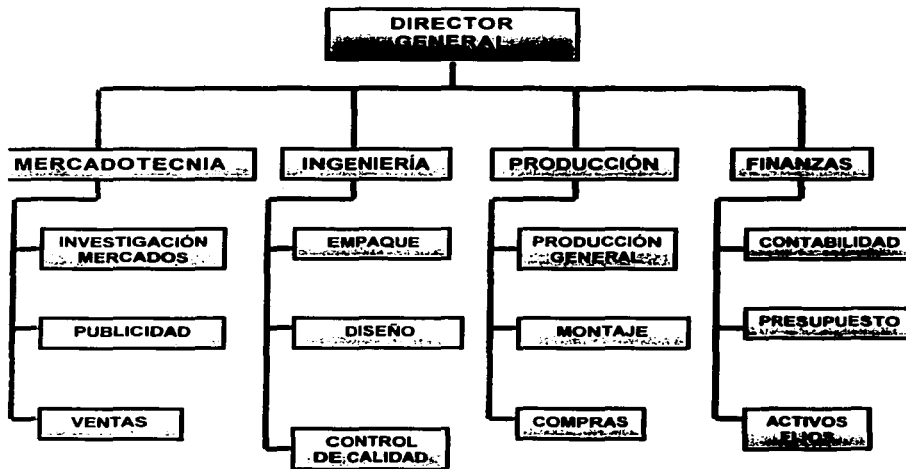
DIRECTOR GENERAL

MERCADOTECNIA

INVESTIGACIÓN MERCADOS

PUBLICIDAD

VENTAS

INGENIERÍA

EMPAQUE

DISEÑO

CONTROL DE CALIDAD

PRODUCCIÓN

PRODUCCIÓN GENERAL

MONTAJE

COMPRAS

FINANZAS

CONTABILIDAD

PRESUPUESTO

ACTIVOS FIJOS